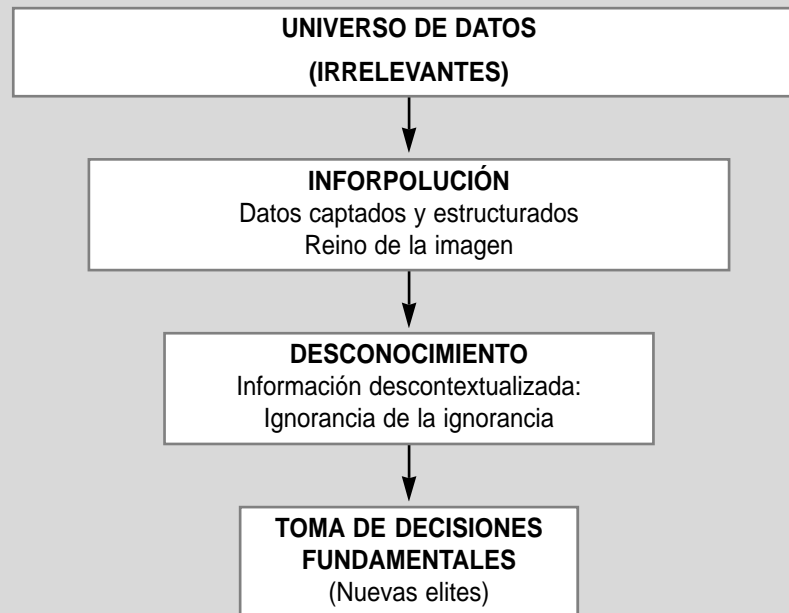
UNIVERSO DE DATOS
(IRRELEVANTES)

INFORPOLUCIÓN
Datos captados y estructurados
Reino de la imagen

DESCONOCIMIENTO
Información descontextualizada:
Ignorancia de la ignorancia

TOMA DE DECISIONES
FUNDAMENTALES
(Nuevas elites)